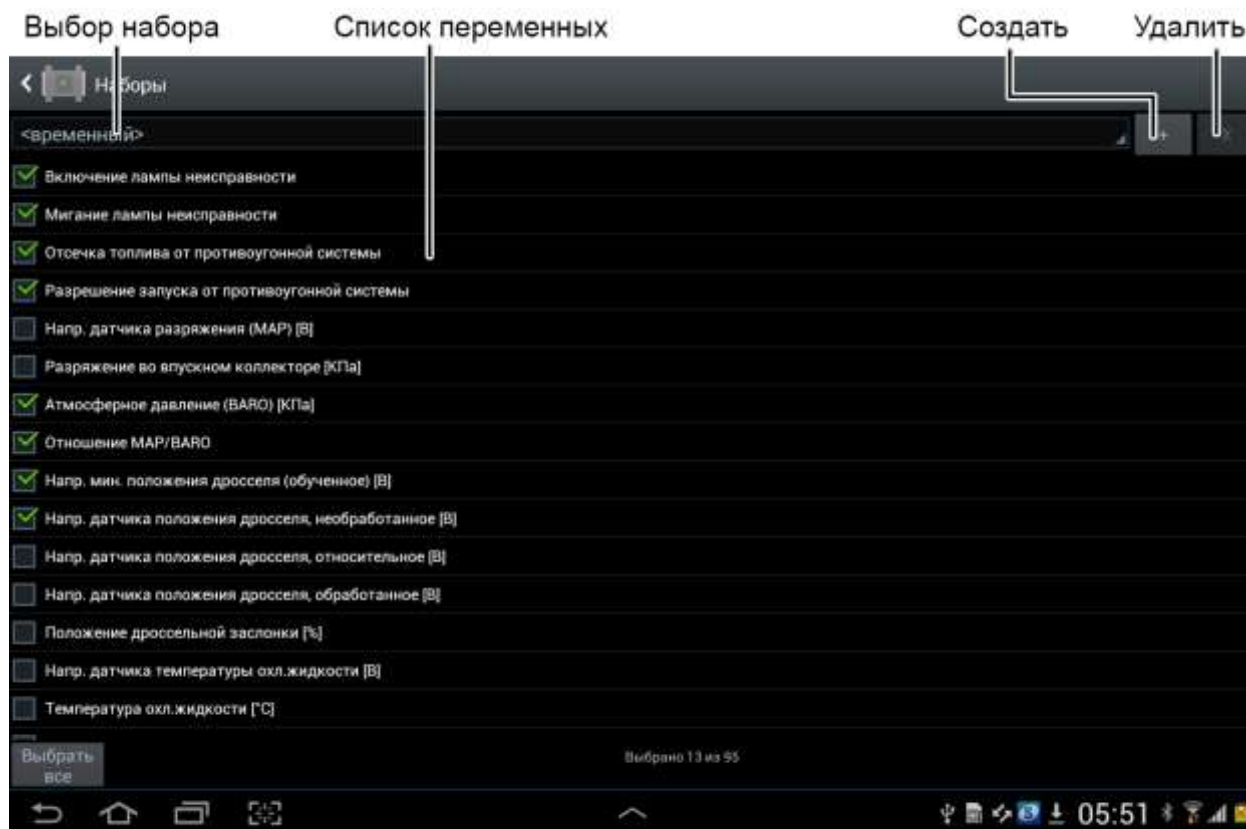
Выбор набора

Список переменных

Создать

Удалить

Наборы

<временный>

Включение лампы неисправности

Мигание лампы неисправности

Отсечка топлива от противоугонной системы

Разрешение запуска от противоугонной системы

Напр. датчика разряжения (MAP) [В]

Разряжение во впускном коллекторе [КПа]

Атмосферное давление (BARO) [КПа]

Отношение MAP/BARO

Напр. мин. положения дросселя (обученное) [В]

Напр. датчика положения дросселя, необработанное [В]

Напр. датчика положения дросселя, относительное [В]

Напр. датчика положения дросселя, обработанное [В]

Положение дроссельной заслонки [%]

Напр. датчика температуры охл.жидкости [В]

Температура охл.жидкости [°C]

Выбрать все

Выбрано 13 из 95

05:51